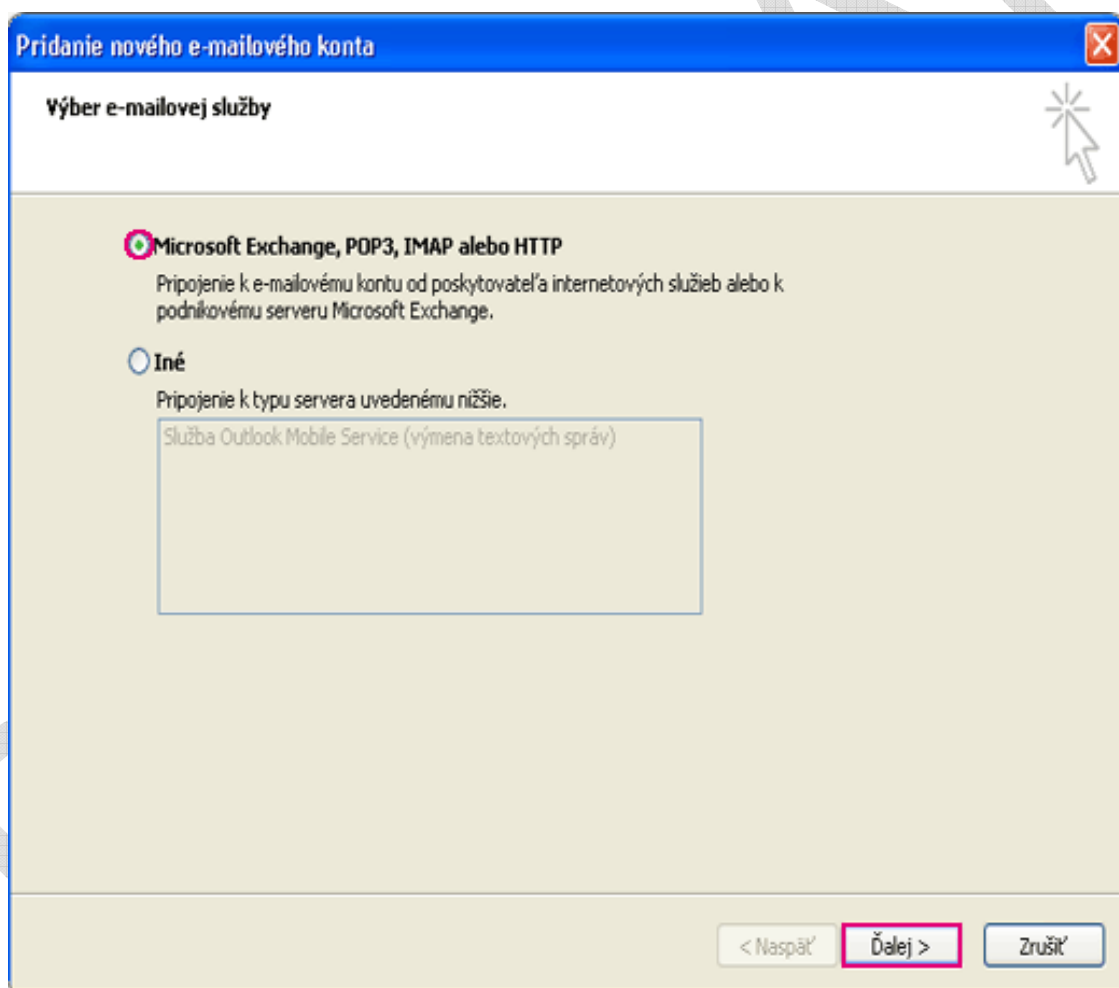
Pridanie nového e-mailového konta

Výber e-mailovej služby

Microsoft Exchange, POP3, IMAP alebo HTTP

Pripojenie k e-mailovému kontu od poskytovateľa internetových služieb alebo k podnikovému serveru Microsoft Exchange.

Iné

Pripojenie k typu servera uvedenému nižšie.

Služba Outlook Mobile Service (výmena textových správ)

< Naspäť

Ďalej >

Zrušiť